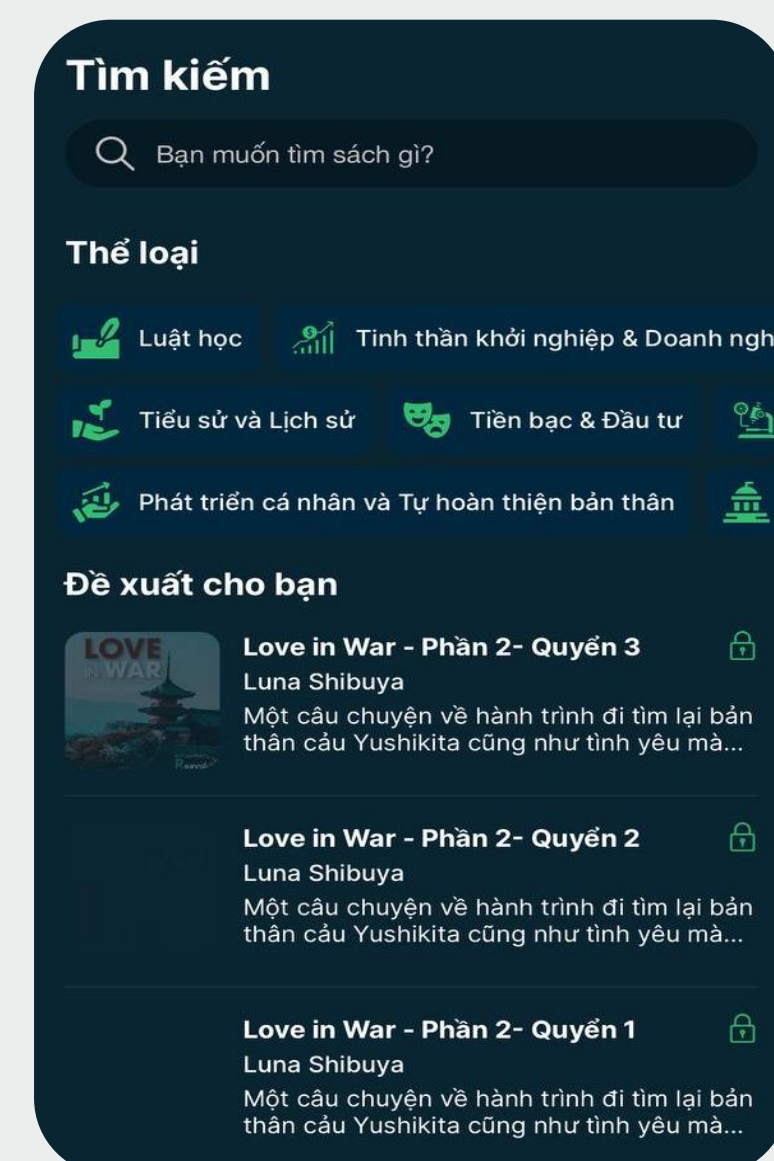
Tìm kiếm

Bạn muốn tìm sách gì?

Thể loại

Luật học

Tinh thần khởi nghiệp & Doanh ngh

Tiểu sử và Lịch sử

Tiền bạc & Đầu tư

Phát triển cá nhân và Tự hoàn thiện bản thân

Đề xuất cho bạn

LOVE IN WAR

Love in War - Phần 2- Quyển 3
Luna Shibuya
Một câu chuyện về hành trình đi tìm lại bản thân cảu Yushikita cũng như tình yêu mà...

Love in War - Phần 2- Quyển 2
Luna Shibuya
Một câu chuyện về hành trình đi tìm lại bản thân cảu Yushikita cũng như tình yêu mà...

Love in War - Phần 2- Quyển 1
Luna Shibuya
Một câu chuyện về hành trình đi tìm lại bản thân cảu Yushikita cũng như tình yêu mà...